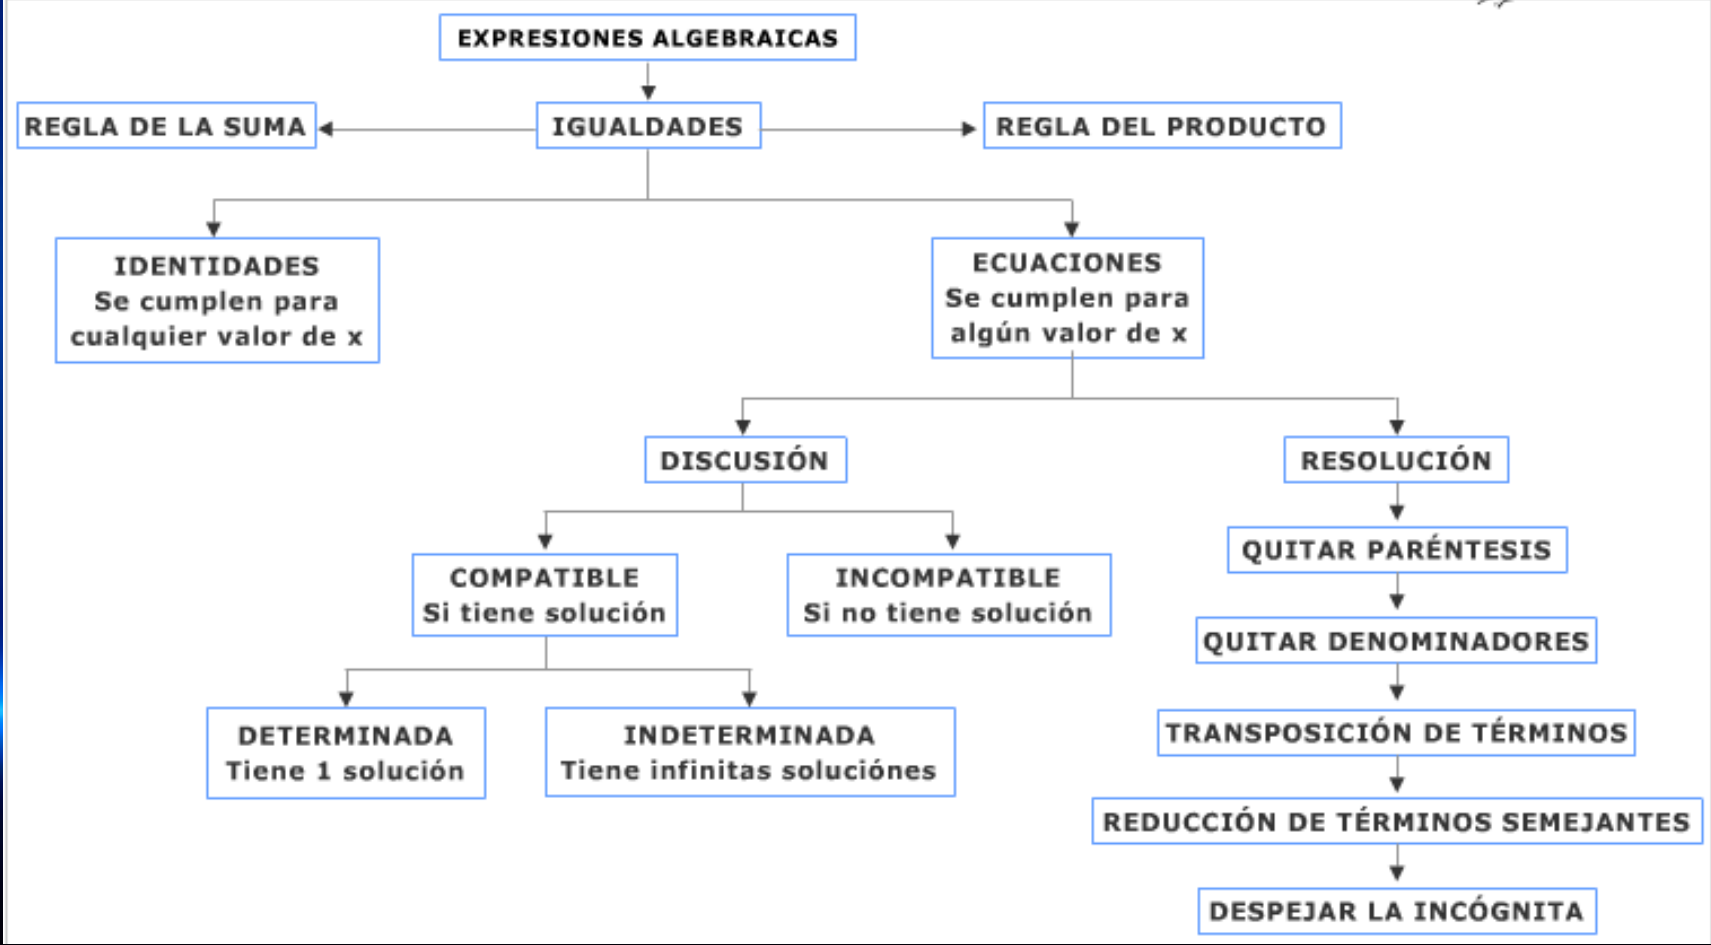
EXPRESIONES ALGEBRAICAS

REGLA DE LA SUMA

IGUALDADES

REGLA DEL PRODUCTO

IDENTIDADES
Se cumplen para cualquier valor de x

ECUACIONES
Se cumplen para algún valor de x

DISCUSIÓN

RESOLUCIÓN

COMPATIBLE
Si tiene solución

INCOMPATIBLE
Si no tiene solución

QUITAR PARÉNTESIS

QUITAR DENOMINADORES

DETERMINADA
Tiene 1 solución

INDETERMINADA
Tiene infinitas soluciónes

TRANSPOSICIÓN DE TÉRMINOS

REDUCCIÓN DE TÉRMINOS SEMEJANTES

DESPEJAR LA INCÓGNITA